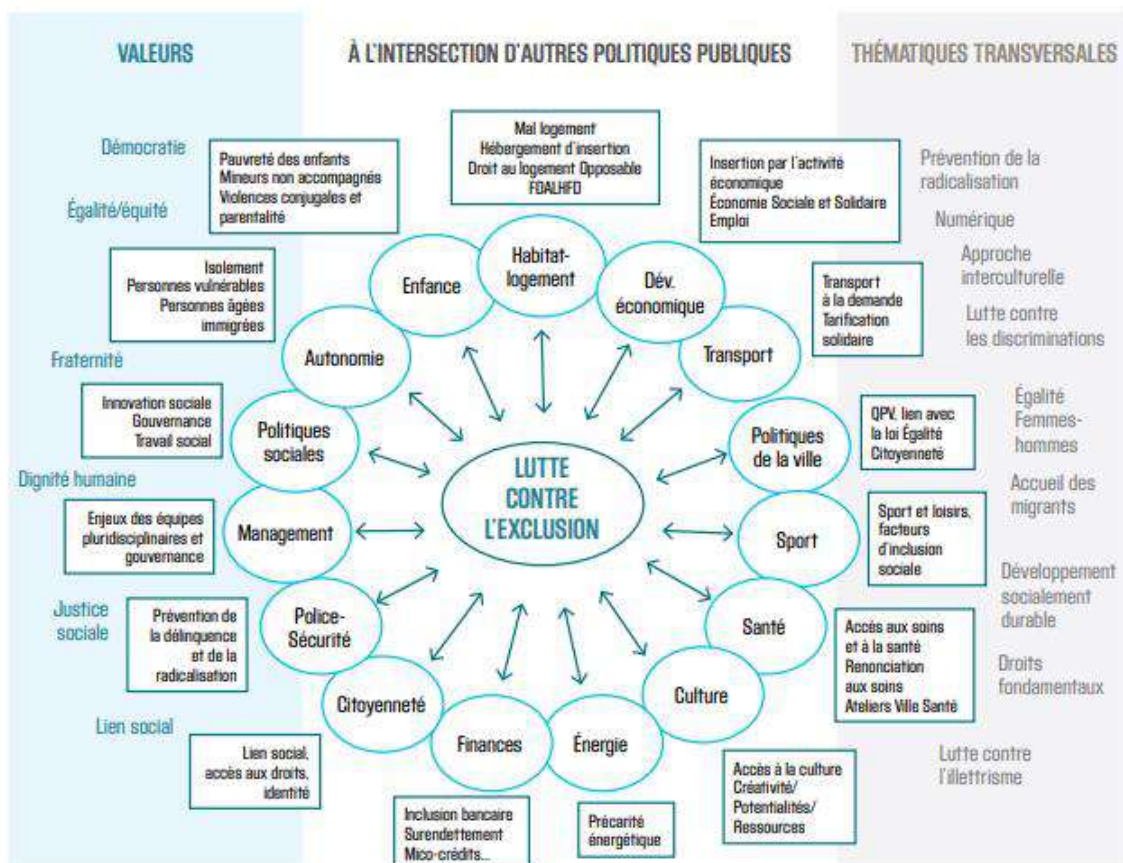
VALEURS

À L'INTERSECTION D'AUTRES POLITIQUES PUBLIQUES

THÉMATIQUES TRANSVERSALES

Démocratie

Égalité/équité

Fraternité

Dignité humaine

Justice sociale

Lien social

Pauvreté des enfants
Mineurs non accompagnés
Violences conjugales et parentalité

Mal logement
Hébergement d'insertion
Droit au logement Opposable
FDALHFD

Insertion par l'activité économique
Économie Sociale et Solidaire
Emploi

Isolement
Personnes vulnérables
Personnes âgées immigrées

Transport à la demande
Tarification solidaire

Innovation sociale
Gouvernance
Travail social

QPV, lien avec la loi Égalité Citoyenneté

Enjeux des équipes pluridisciplinaires et gouvernance

Sport et loisirs, facteurs d'inclusion sociale

Prévention de la délinquence et de la radicalisation

Accès aux soins et à la santé
Renonciation aux soins
Ateliers Ville Santé

Lien social, accès aux droits, identité

Accès à la culture
Créativité/
Potentialités/
Ressources

Inclusion bancaire
Surendettement
Mico-crédits...

Précarité énergétique

Enfance

Habitat-logement

Dév. économique

Transport

Autonomie

Politiques sociales

Politiques de la ville

LUTTE CONTRE L'EXCLUSION

Management

Sport

Police-Sécurité

Santé

Citoyenneté

Culture

Finances

Énergie

Prévention de la radicalisation

Numérique

Approche interculturelle

Lutte contre les discriminations

Égalité Femmes-hommes

Accueil des migrants

Développement socialement durable

Droits fondamentaux

Lutte contre l'illettrisme